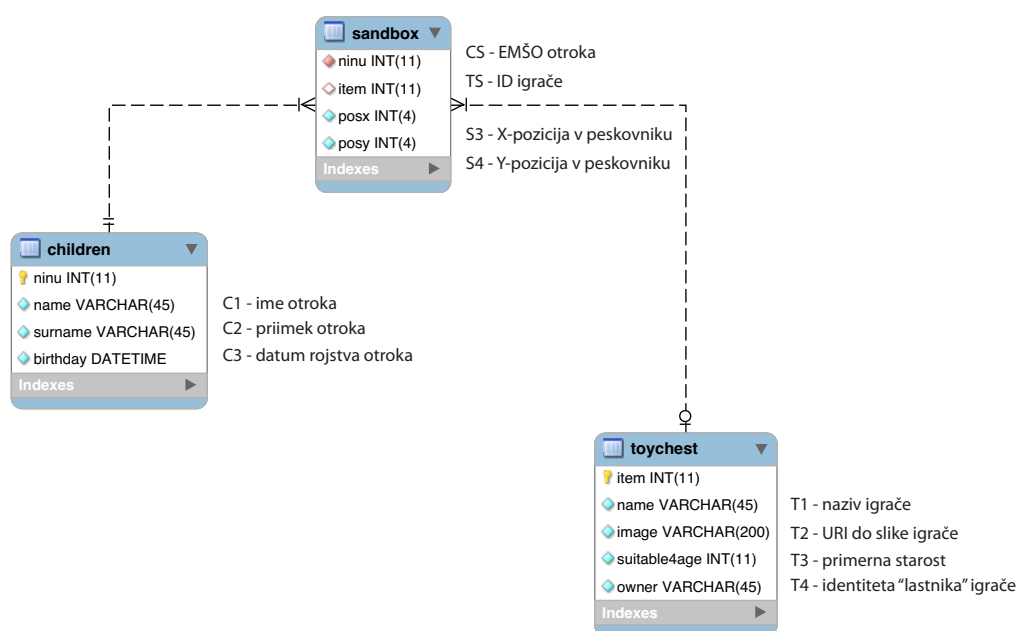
sandbox
ninu INT(11)
item INT(11)
posx INT(4)
posy INT(4)
Indexes

CS - EMŠO otroka
TS - ID igrače
S3 - X-pozicija v peskovniku
S4 - Y-pozicija v peskovniku

children
ninu INT(11)
name VARCHAR(45)
surname VARCHAR(45)
birthday DATETIME
Indexes

C1 - ime otroka
C2 - priimek otroka
C3 - datum rojstva otroka

toychest
item INT(11)
name VARCHAR(45)
image VARCHAR(200)
suitable4age INT(11)
owner VARCHAR(45)
Indexes

T1 - naziv igrače
T2 - URI do slike igrače
T3 - primerna starost
T4 - identiteta "lastnika" igrače